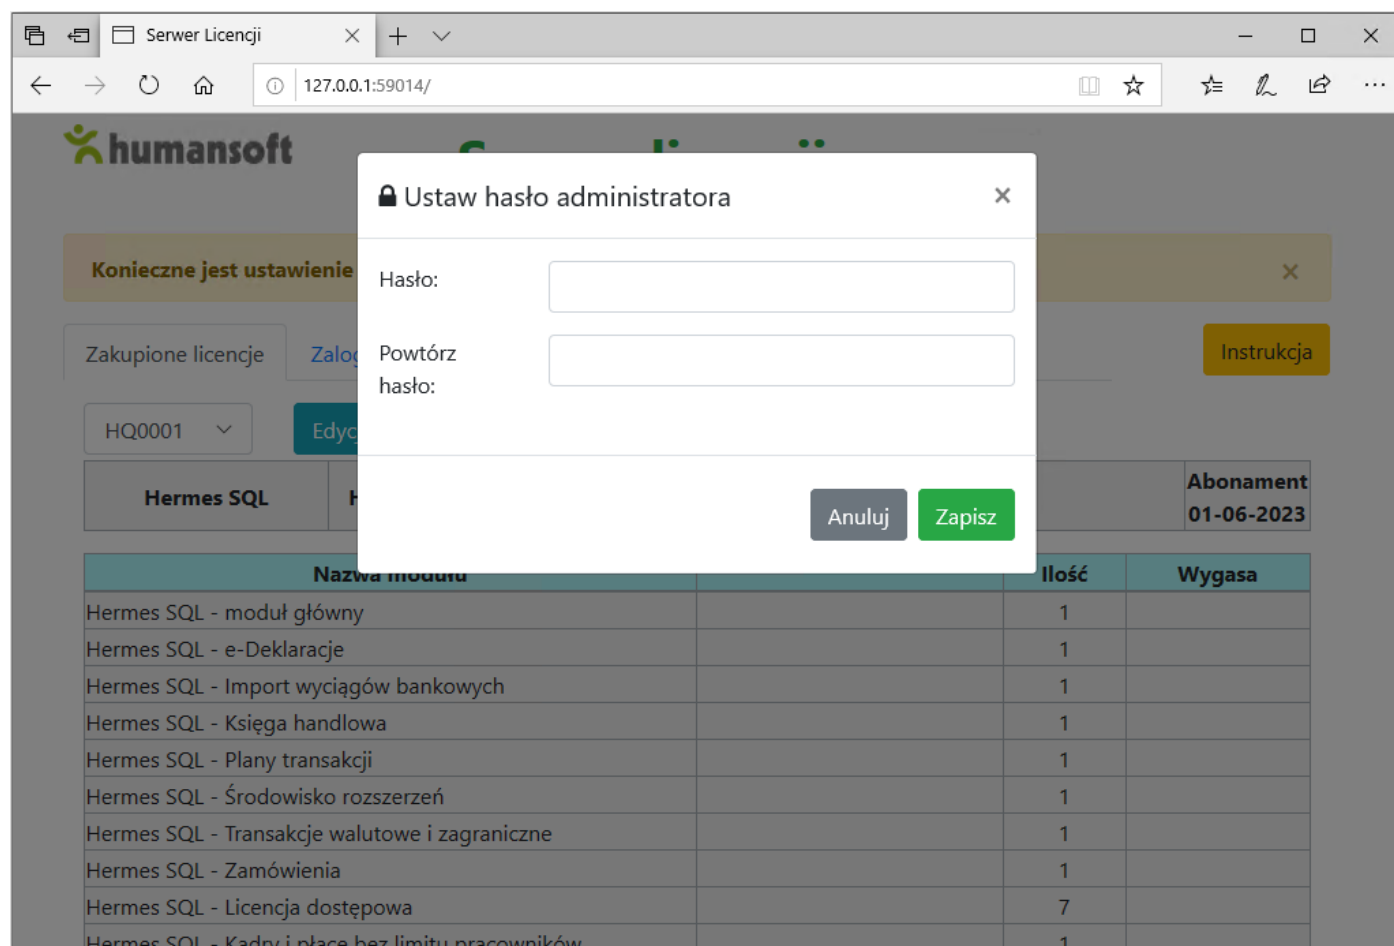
Serwer Licencji

127.0.0.1:59014/

humansoft

Konieczne jest ustawienie

Zakupione licencje

Zalog

Instrukcja

HQ0001

Edyc

Hermes SQL

H

Abonament 01-06-2023

Ustaw hasło administratora

×

Hasło:

Powtórz hasło:

Anuluj

Zapisz

| Nazwa modułu | | Ilość | Wygasa |
|---|---|---|---|
| Hermes SQL - moduł główny | | 1 | |
| Hermes SQL - e-Deklaracje | | 1 | |
| Hermes SQL - Import wyciągów bankowych | | 1 | |
| Hermes SQL - Księga handlowa | | 1 | |
| Hermes SQL - Plany transakcji | | 1 | |
| Hermes SQL - Środowisko rozszerzeń | | 1 | |
| Hermes SQL - Transakcje walutowe i zagraniczne | | 1 | |
| Hermes SQL - Zamówienia | | 1 | |
| Hermes SQL - Licencja dostępowa | | 7 | |
| Hermes SQL - Kadry i płace bez limitu pracowników | | 1 | |